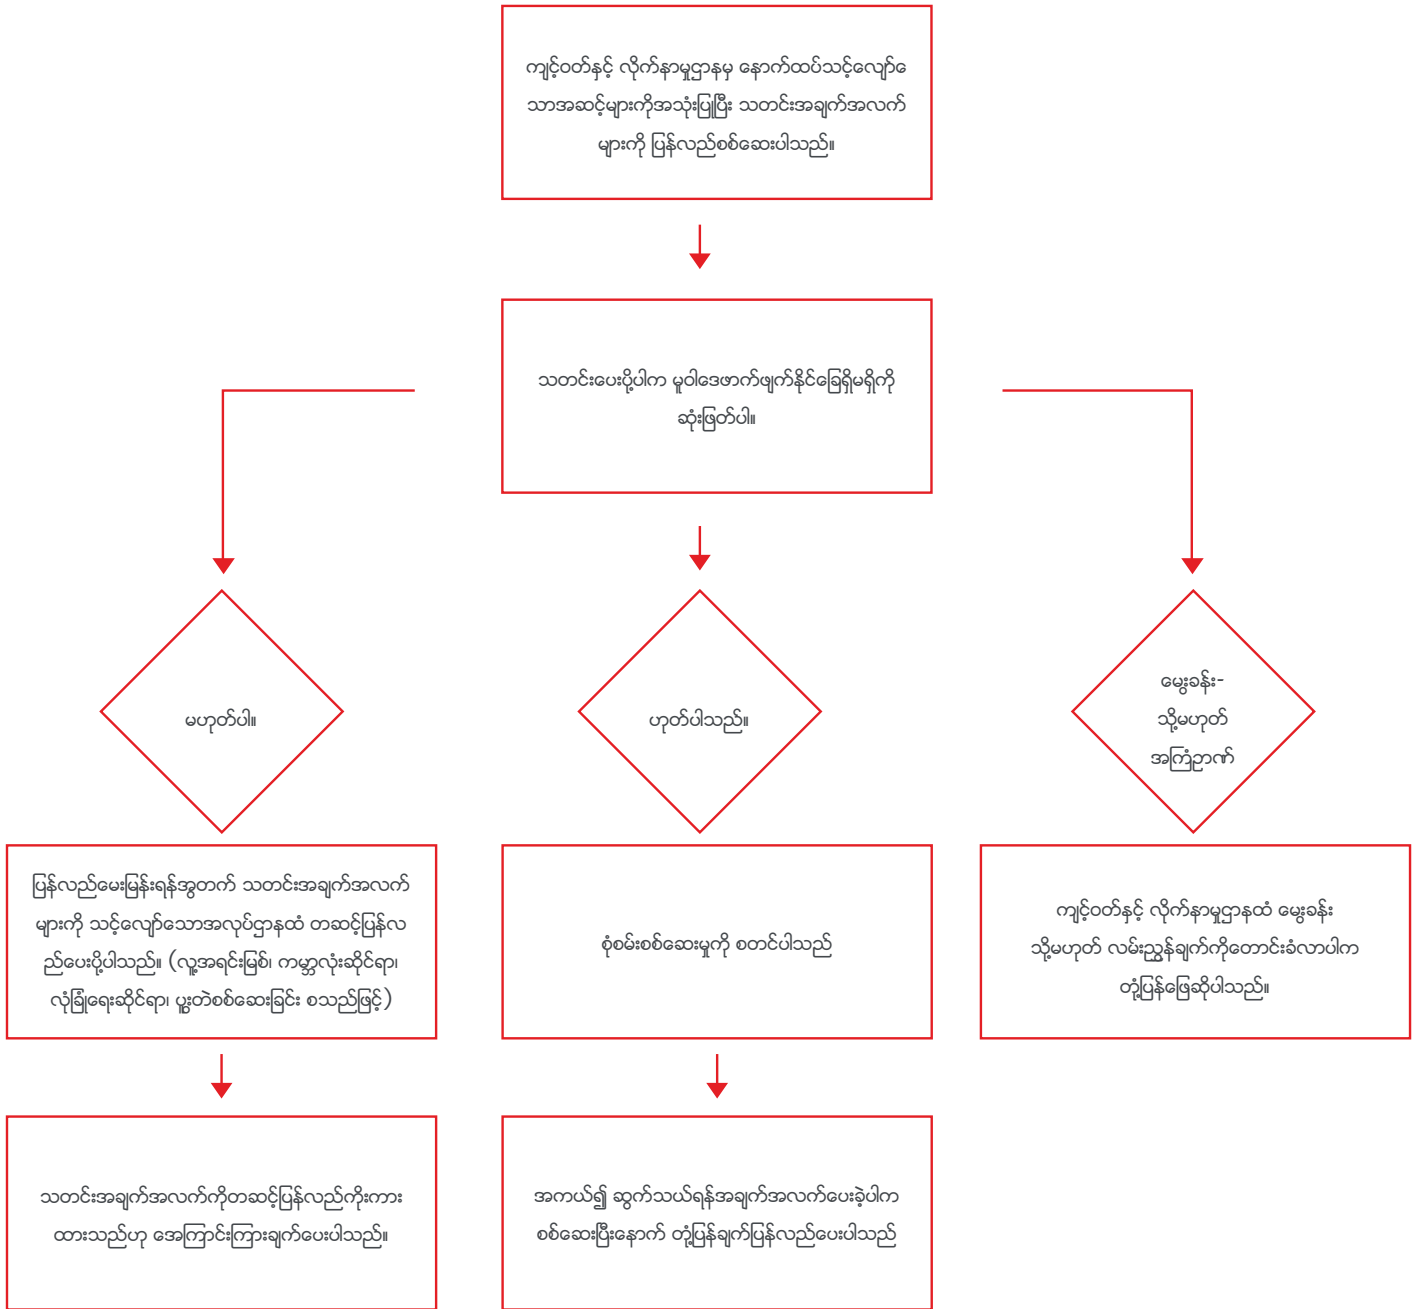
ကျင့်ဝတ်နှင့် လိုက်နာမှုဌာနမှ နောက်ထပ်သင့်လျော်သောအဆင့်များကိုအသုံးပြုပြီး သတင်းအချက်အလက်များကို ပြန်လည်စစ်ဆေးပါသည်။

သတင်းပေးပို့ပါက မူဝါဒဖောက်ဖျက်နိုင်ခြေရှိမရှိကို ဆုံးဖြတ်ပါ။

မဟုတ်ပါ။

ဟုတ်ပါသည်။

မေးခွန်း- သို့မဟုတ် အကြံဉာဏ်

ပြန်လည်မေးမြန်းရန်အတွက် သတင်းအချက်အလက်များကို သင့်လျော်သောအလုပ်ဌာနထံ တဆင့်ပြန်လည်ပေးပို့ပါသည်။ (လူ့အရင်းအမြစ်၊ ကမ္ဘာလုံးဆိုင်ရာ၊ လုံခြုံရေးဆိုင်ရာ၊ ပွဲတော်စစ်ဆေးခြင်း စသည်ဖြင့်)

စုံစမ်းစစ်ဆေးမှုကို စတင်ပါသည်

ကျင့်ဝတ်နှင့် လိုက်နာမှုဌာနထံ မေးခွန်း သို့မဟုတ် လမ်းညွှန်ချက်ကိုတောင်းခံလာပါက တုံ့ပြန်ဖြေဆိုပါသည်။

သတင်းအချက်အလက်ကိုတဆင့်ပြန်လည်ကိုးကားထားသည်ဟု အကြောင်းကြားချက်ပေးပါသည်။

အကယ်၍ ဆက်သွယ်ရန်အချက်အလက်ပေးခဲ့ပါက စစ်ဆေးပြီးနောက် တုံ့ပြန်ချက်ပြန်လည်ပေးပါသည်